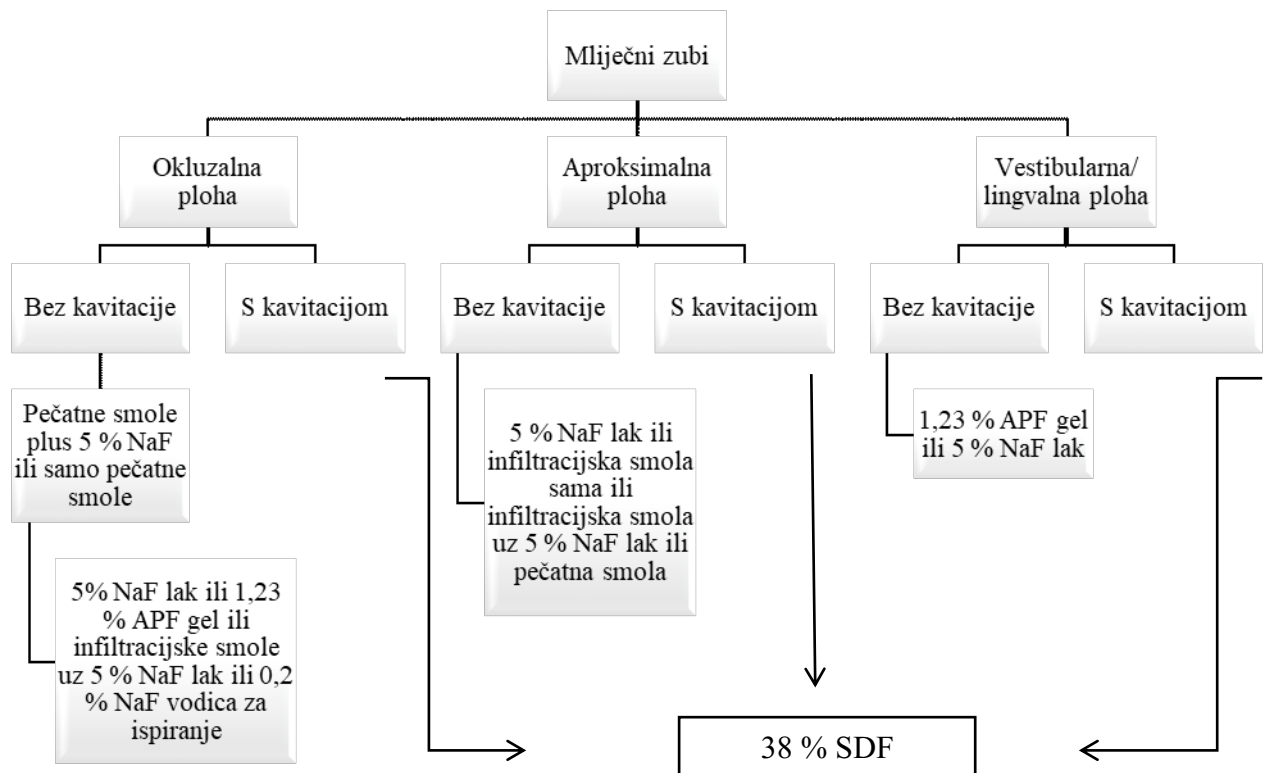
Mliječni zubi

Okluzalna ploha

Aproksimalna ploha

Vestibularna/ lingvalna ploha

Bez kavitacije

S kavitacijom

Bez kavitacije

S kavitacijom

Bez kavitacije

S kavitacijom

Pečatne smole plus 5 % NaF ili samo pečatne smole

5 % NaF lak ili infiltracijska smola sama ili infiltracijska smola uz 5 % NaF lak ili pečatna smola

1,23 % APF gel ili 5 % NaF lak

5% NaF lak ili 1,23 % APF gel ili infiltracijske smole uz 5 % NaF lak ili 0,2 % NaF vodica za ispiranje

38 % SDF